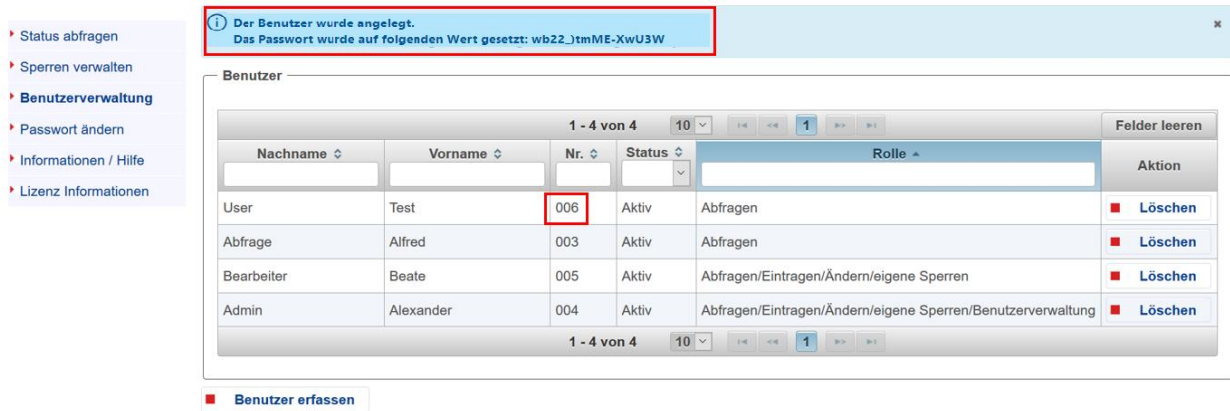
Status abfragen
Sperren verwalten
Benutzerverwaltung
Passwort ändern
Informationen / Hilfe
Lizenz Informationen

Der Benutzer wurde angelegt.
Das Passwort wurde auf folgenden Wert gesetzt: wb22_)tmME-XwU3W

×

Benutzer

1 - 4 von 4 10 1

Felder leeren

| Nachname | Vorname | Nr. | Status | Rolle | Aktion |
|---|---|---|---|---|---|
| User | Test | 006 | Aktiv | Abfragen | Löschen |
| Abfrage | Alfred | 003 | Aktiv | Abfragen | Löschen |
| Bearbeiter | Beate | 005 | Aktiv | Abfragen/Eintragen/Ändern/eigene Sperren | Löschen |
| Admin | Alexander | 004 | Aktiv | Abfragen/Eintragen/Ändern/eigene Sperren/Benutzerverwaltung | Löschen |

1 - 4 von 4 10 1

Benutzer erfassen